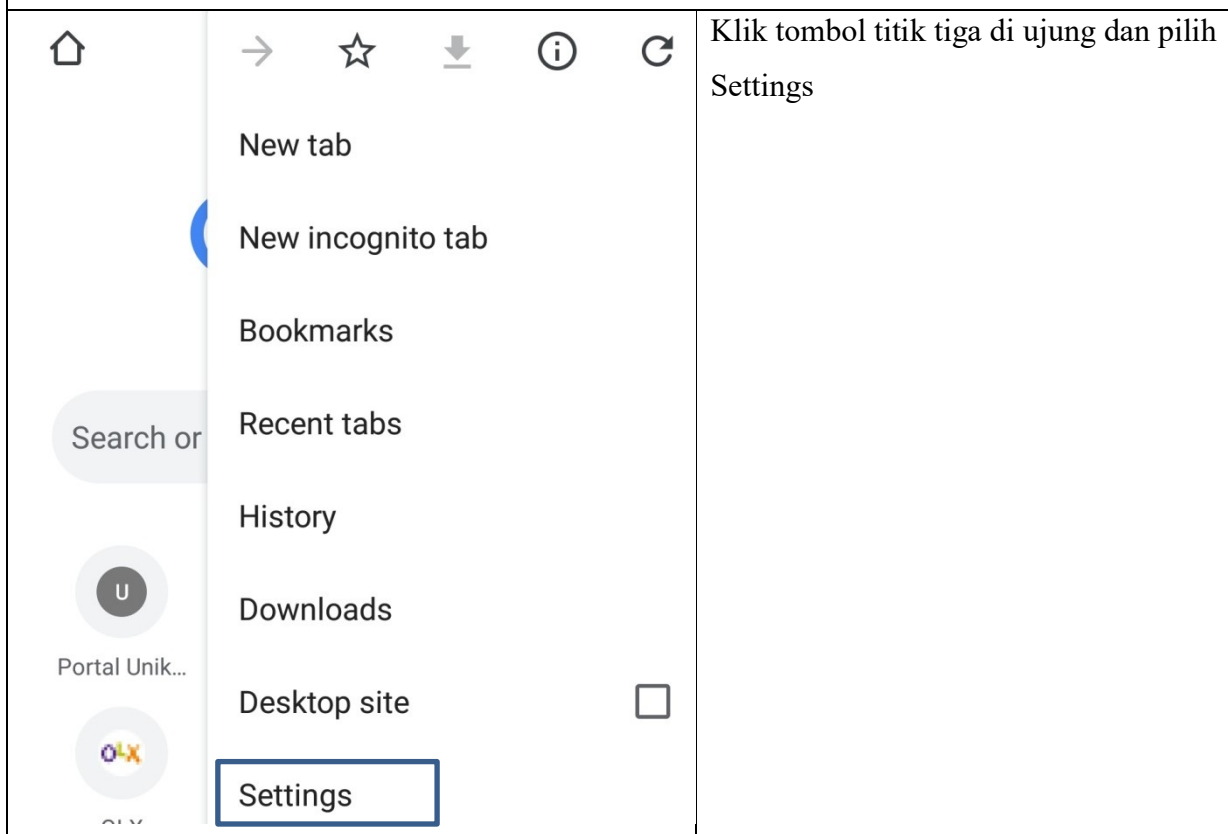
| | |
|---|---|
| Search or<br>U<br>Portal Unik...<br>OLX<br>New tab<br>New incognito tab<br>Bookmarks<br>Recent tabs<br>History<br>Downloads<br>Desktop site<br>Settings | Klik tombol titik tiga di ujung dan pilih Settings |